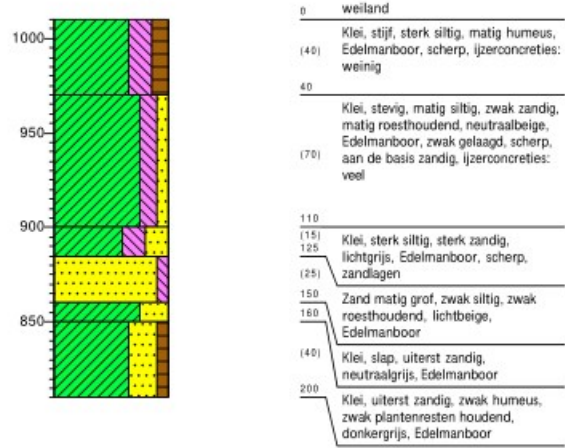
1000
950
900
850

0 weiland

(40) Klei, stijf, sterk siltig, matig humeus, Edelmanboor, scherp, ijzerconcreties: weinig

40

(70) Klei, stevig, matig siltig, zwak zandig, matig roesthoudend, neutraalbeige, Edelmanboor, zwak gelaagd, scherp, aan de basis zandig, ijzerconcreties: veel

110

(15)
125 Klei, sterk siltig, sterk zandig, lichtgrijs, Edelmanboor, scherp, zandlagen

(25)

150 Zand matig grof, zwak siltig, zwak roesthoudend, lichtbeige, Edelmanboor

160

(40) Klei, slap, uiterst zandig, neutraalgrijs, Edelmanboor

200 Klei, uiterst zandig, zwak humeus, zwak plantenresten houdend, donkergrijs, Edelmanboor